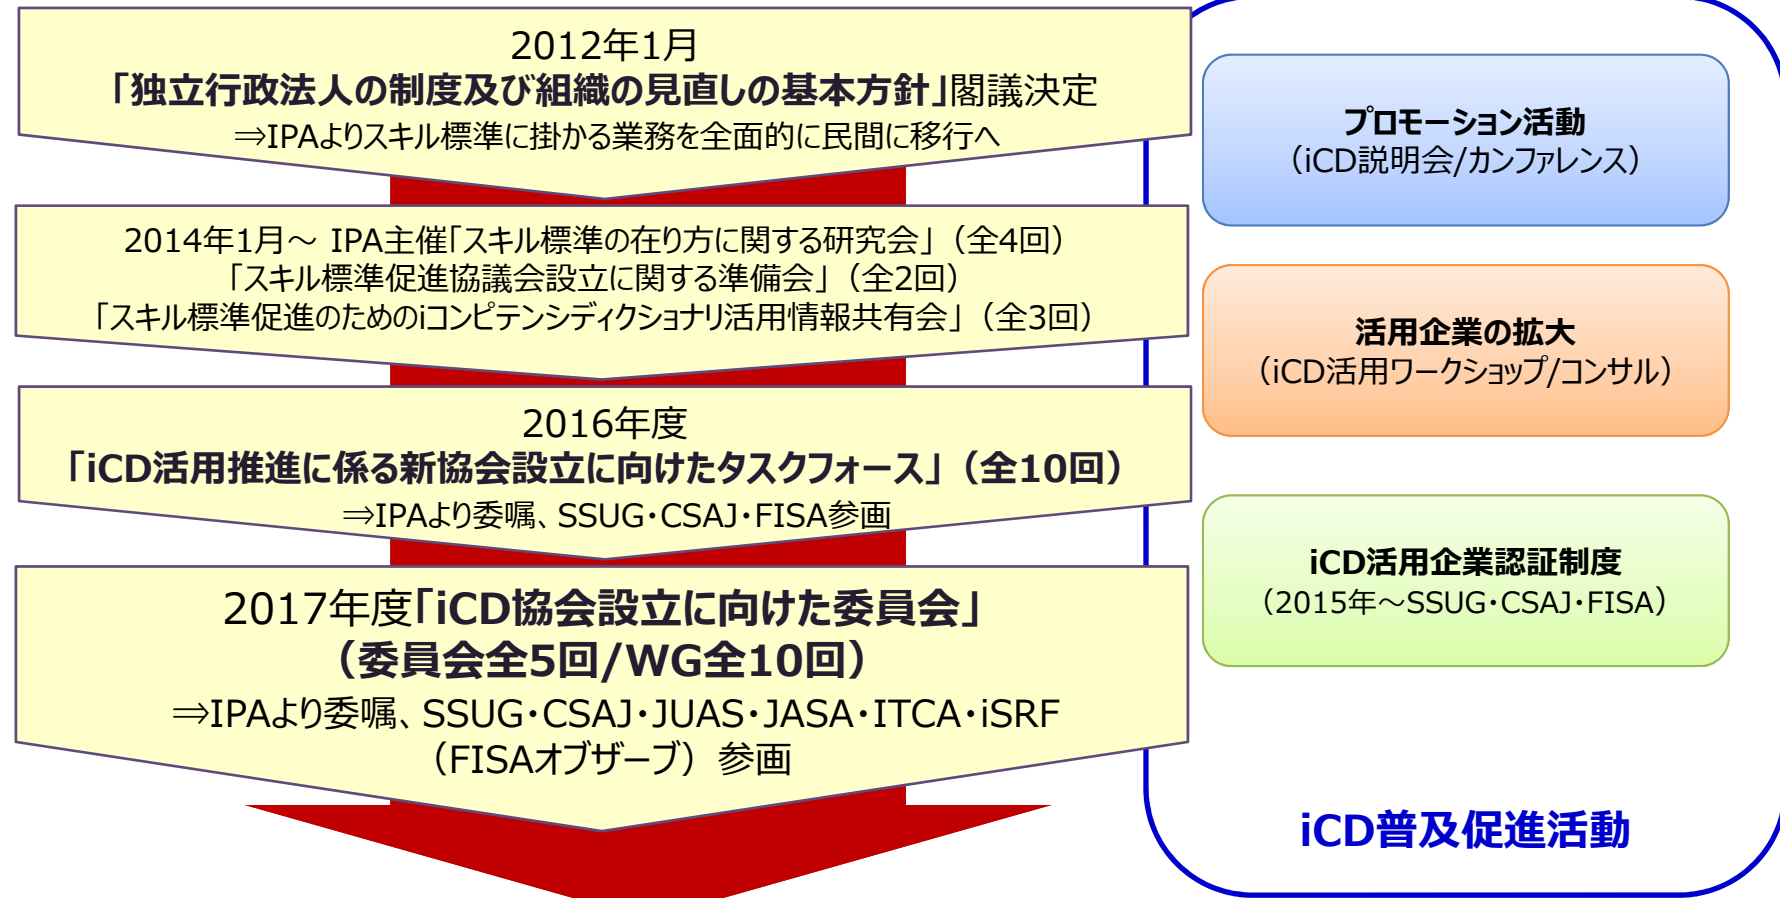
2012年1月
「独立行政法人の制度及び組織の見直しの基本方針」閣議決定
⇒IPAよりスキル標準に掛かる業務を全面的に民間に移行へ

2014年1月～ IPA主催「スキル標準の在り方に関する研究会」（全4回）
「スキル標準促進協議会設立に関する準備会」（全2回）
「スキル標準促進のためのiコンピテンシディクショナリ活用情報共有会」（全3回）

2016年度
「iCD活用推進に係る新協会設立に向けたタスクフォース」（全10回）
⇒IPAより委嘱、SSUG・CSAJ・FISA参画

2017年度「iCD協会設立に向けた委員会」
（委員会全5回/WG全10回）
⇒IPAより委嘱、SSUG・CSAJ・JUAS・JASA・ITCA・iSRF
（FISAオブザーブ）参画

プロモーション活動
（iCD説明会/カンファレンス）

活用企業の拡大
（iCD活用ワークショップ/コンサル）

iCD活用企業認証制度
（2015年～SSUG・CSAJ・FISA）

iCD普及促進活動